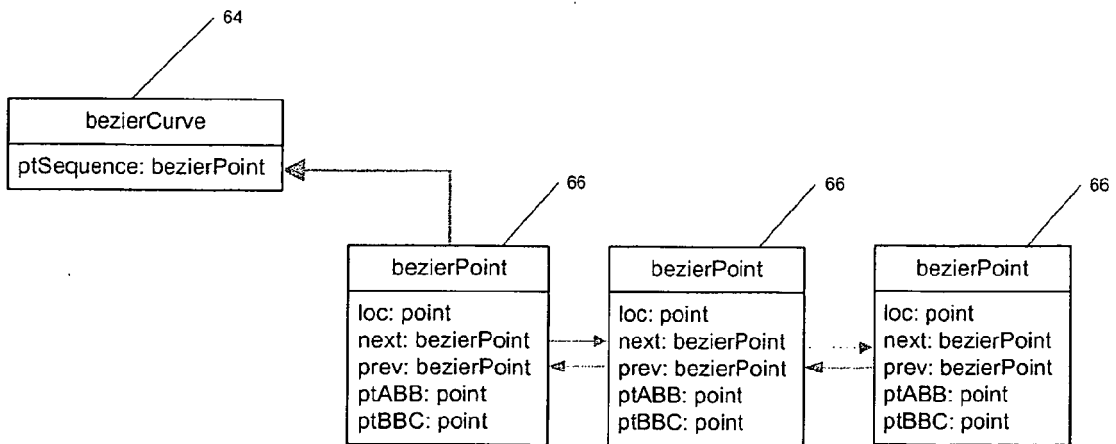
64

bezierCurve

ptSequence: bezierPoint

66

bezierPoint

loc: point
next: bezierPoint
prev: bezierPoint
ptABB: point
ptBBC: point

66

bezierPoint

loc: point
next: bezierPoint
prev: bezierPoint
ptABB: point
ptBBC: point

66

bezierPoint

loc: point
next: bezierPoint
prev: bezierPoint
ptABB: point
ptBBC: point